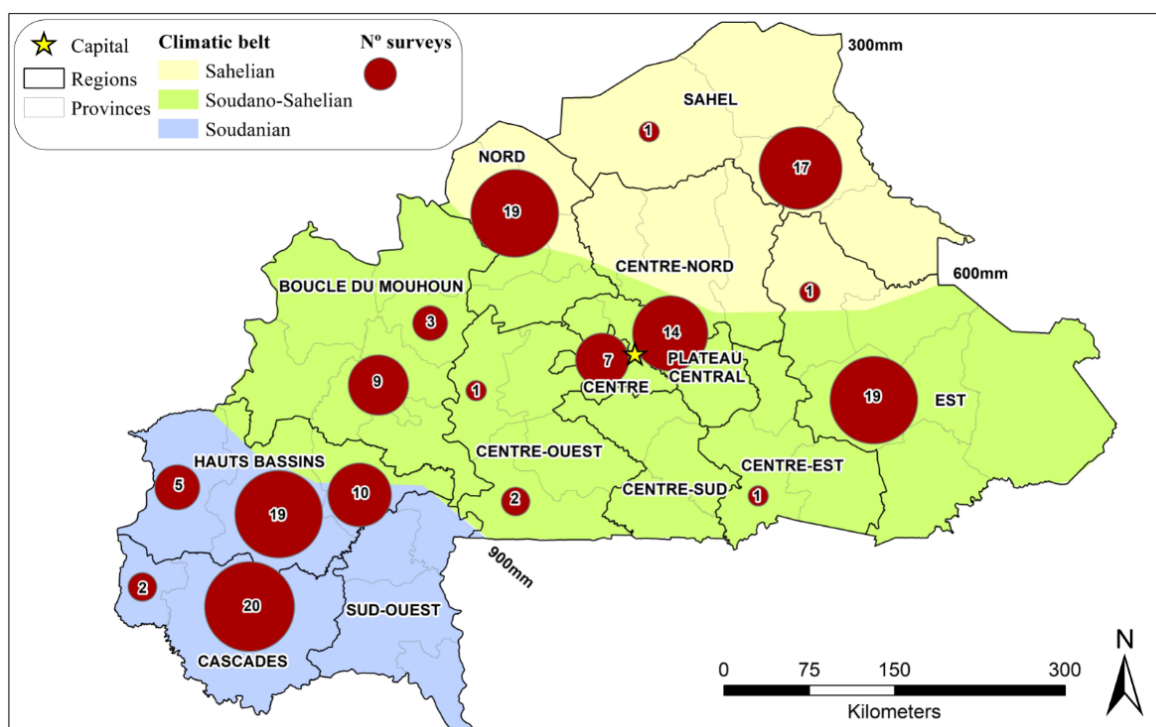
Capital
Regions
Provinces
Climatic belt
Sahelian
Soudano-Sahelian
Soudanian
Nº surveys

300mm
SAHEL
1
17
NORD
19
CENTRE-NORD
1
600mm
BOUCLE DU MOUHOUN
3
14
7
PLATEAU CENTRAL
CENTRE
9
1
19
EST
CENTRE-OUEST
HAUTS BASSINS
CENTRE-EST
5
10
2
CENTRE-SUD
1
19
900mm
2
20
SUD-OUEST
CASCADES
N
0 75 150 300
Kilometers